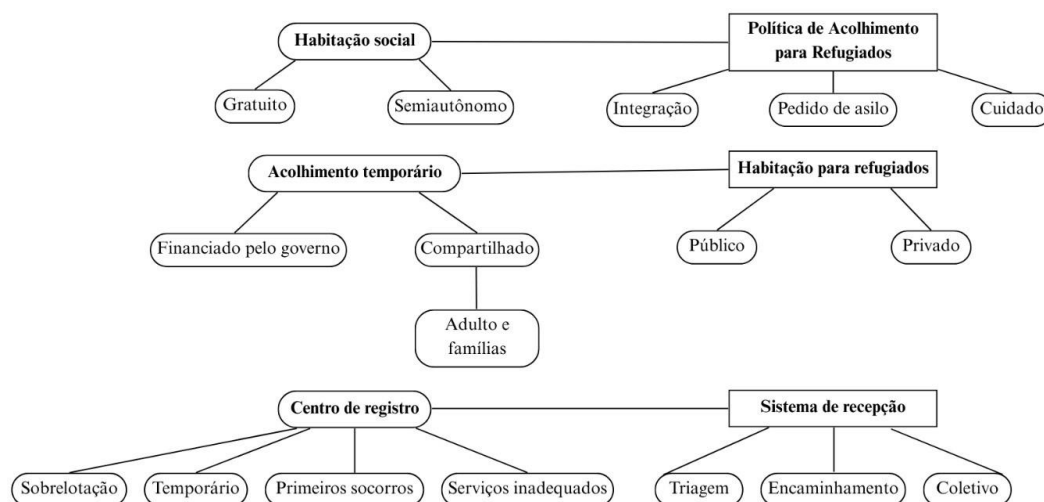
Habitação social

Gratuito

Semiautônomo

Política de Acolhimento para Refugiados

Integração

Pedido de asilo

Cuidado

Acolhimento temporário

Financiado pelo governo

Compartilhado

Adulto e famílias

Habitação para refugiados

Público

Privado

Centro de registro

Sobrelotação

Temporário

Primeiros socorros

Serviços inadequados

Sistema de recepção

Triagem

Encaminhamento

Coletivo